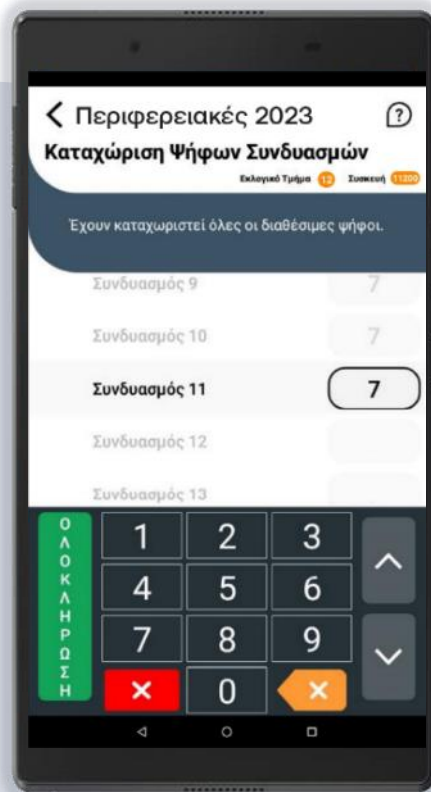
Περιφερειακές 2023

Καταχώριση Ψήφων Συνδυασμών

Εκλογικό Τμήμα 12 Συσκευή 11200

Έχουν καταχωριστεί όλες οι διαθέσιμες ψήφοι.

Συνδυασμός 9 7

Συνδυασμός 10 7

Συνδυασμός 11 7

Συνδυασμός 12

Συνδυασμός 13

ΟΛΟΚΛΗΡΩΣΗ

1 2 3

4 5 6

7 8 9

× 0 ×